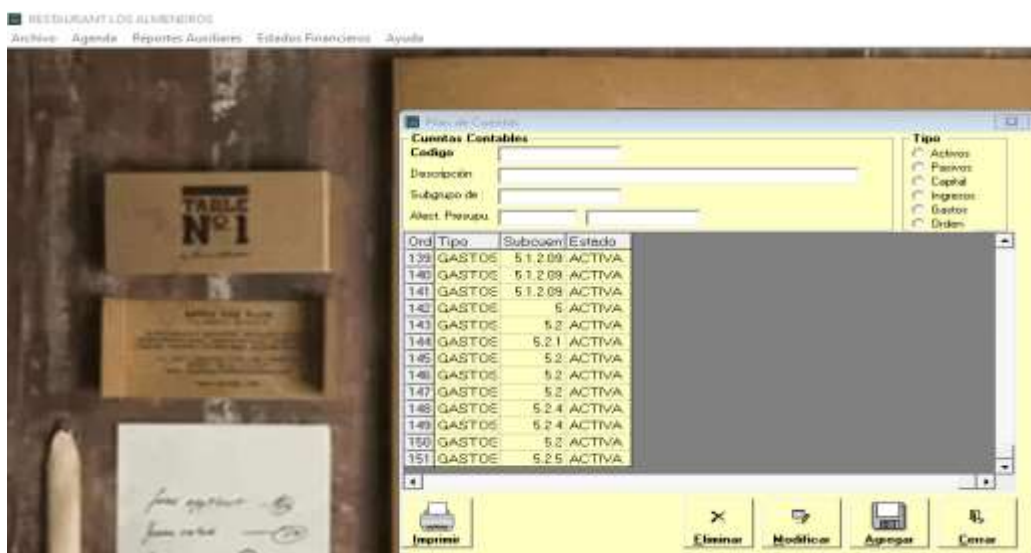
RESTAURANT LOS ALMENDROS
Archivo Agenda Reportes Auxiliares Estados Financieros Ayuda

TABLE Nº1

Plan de Cuentas
Cuentas Contables
Codigo
Descripción
Subgrupo de
Afect. Presupu.

Tipo
Activos
Pasivos
Capital
Ingresos
Gastos
Orden

| Ord | Tipo | Subcuen | Estado |
|---|---|---|---|
| 139 | GASTOS | 5.1.2.09 | ACTIVA |
| 140 | GASTOS | 5.1.2.09 | ACTIVA |
| 141 | GASTOS | 5.1.2.09 | ACTIVA |
| 142 | GASTOS | 5 | ACTIVA |
| 143 | GASTOS | 5.2 | ACTIVA |
| 144 | GASTOS | 5.2.1 | ACTIVA |
| 145 | GASTOS | 5.2 | ACTIVA |
| 146 | GASTOS | 5.2 | ACTIVA |
| 147 | GASTOS | 5.2 | ACTIVA |
| 148 | GASTOS | 5.2.4 | ACTIVA |
| 149 | GASTOS | 5.2.4 | ACTIVA |
| 150 | GASTOS | 5.2 | ACTIVA |
| 151 | GASTOS | 5.2.5 | ACTIVA |

Imprimir
Eliminar
Modificar
Agregar
Cerrar